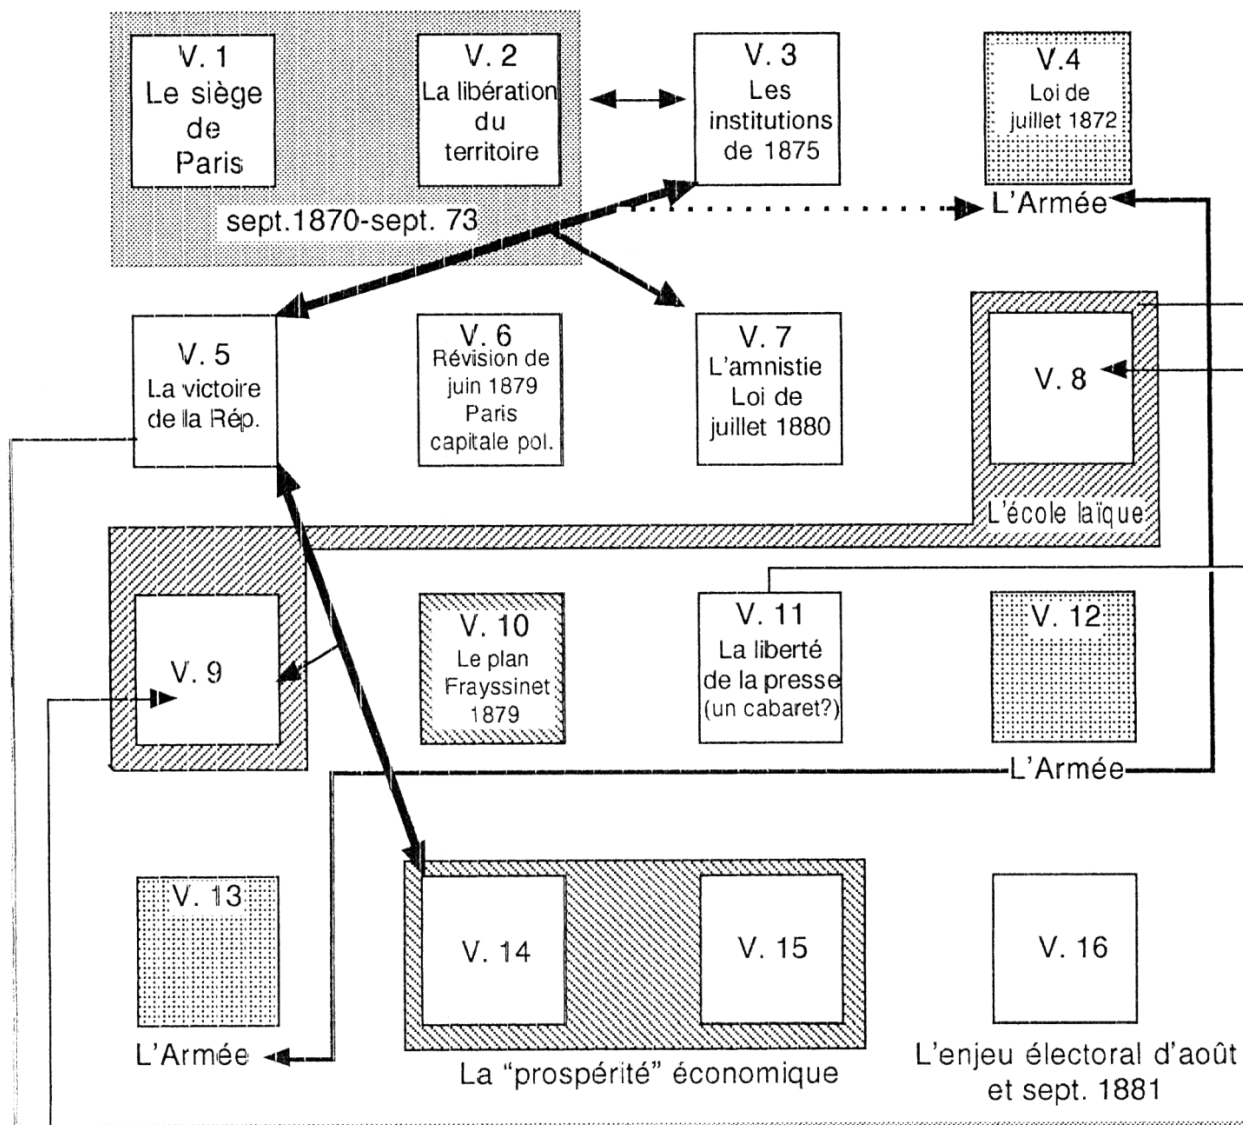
V. 1
Le siège de Paris

V. 2
La libération du territoire

V. 3
Les institutions de 1875

V.4
Loi de juillet 1872

sept.1870-sept. 73

L'Armée

V. 5
La victoire de la Rép.

V. 6
Révision de juin 1879
Paris capitale pol.

V. 7
L'amnistie
Loi de juillet 1880

V. 8

L'école laïque

V. 9

V. 10
Le plan Frayssinet 1879

V. 11
La liberté de la presse
(un cabaret?)

V. 12

L'Armée

V. 13

L'Armée

V. 14

V. 15

La "prospérité" économique

V. 16

L'enjeu électoral d'août et sept. 1881